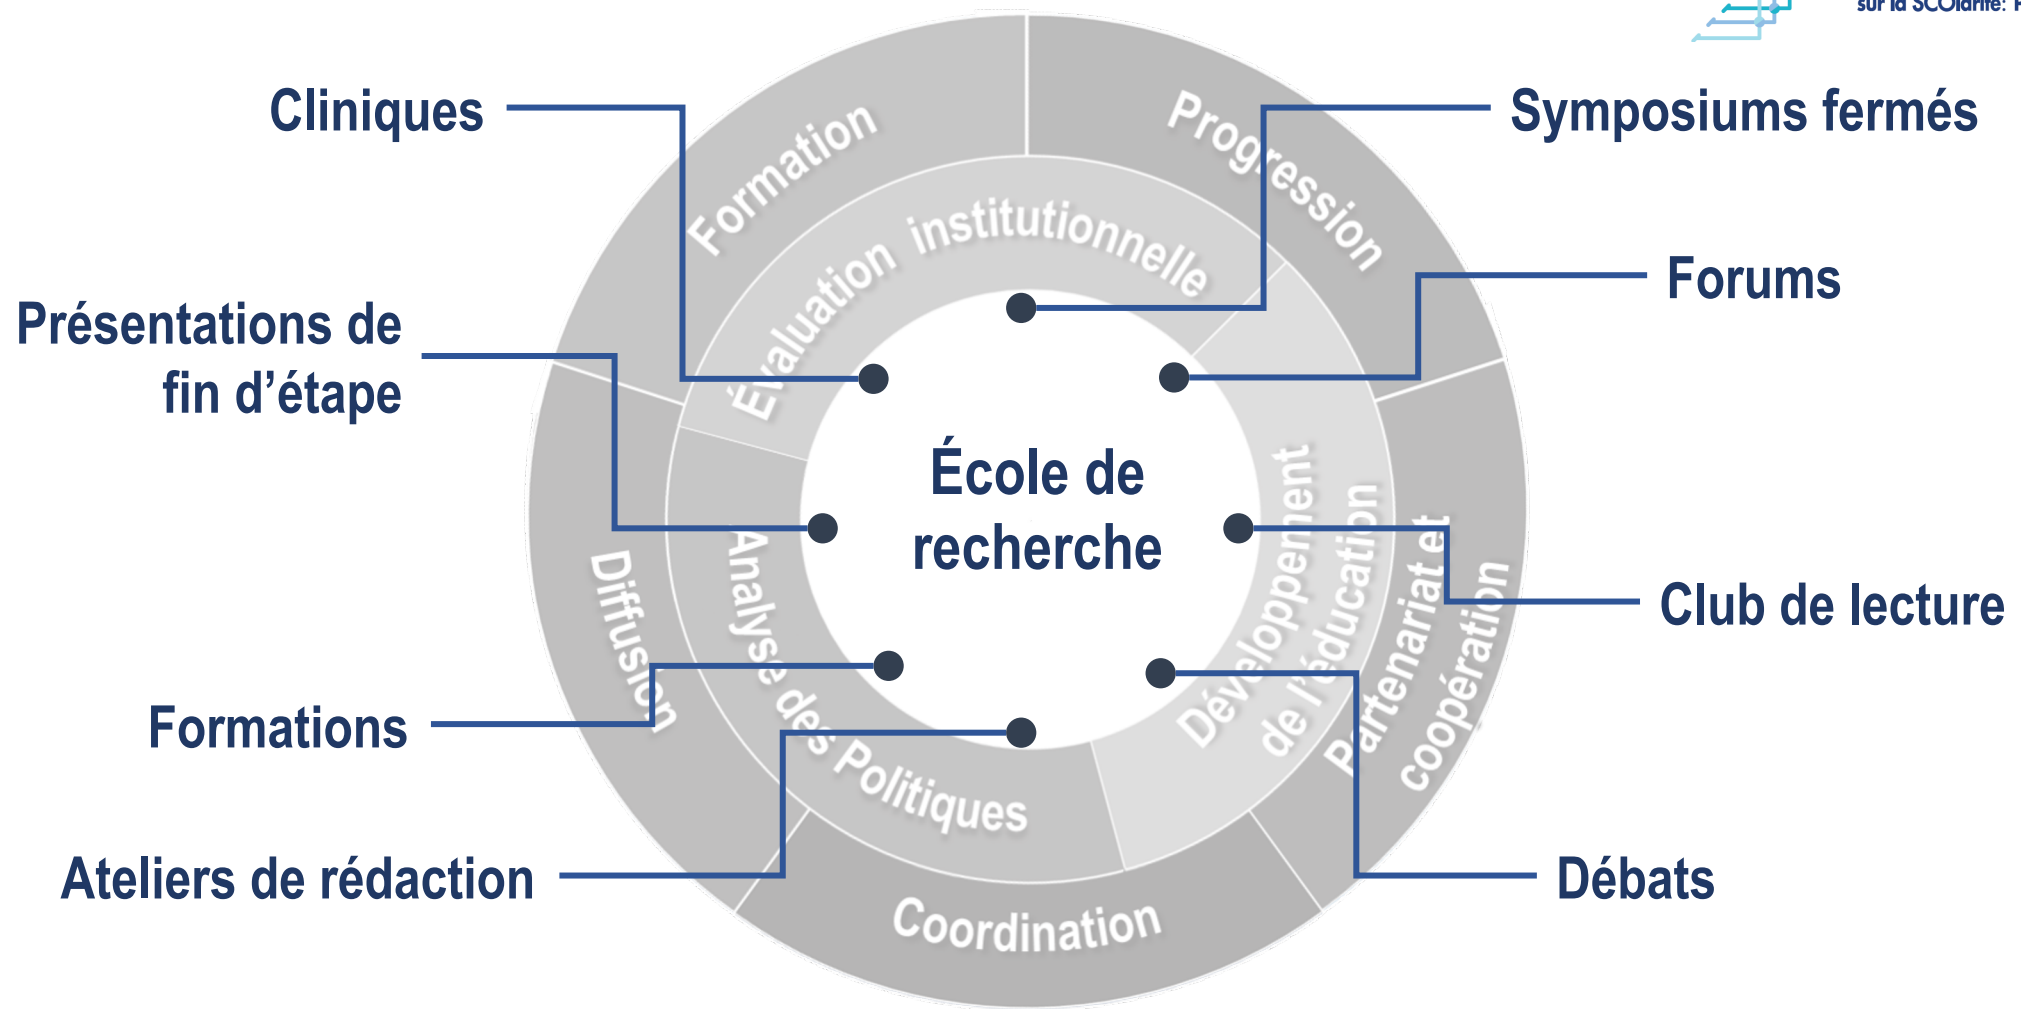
sur la scolarité: F

Cliniques

Symposiums fermés

Forums

Présentations de fin d'étape

Club de lecture

Formations

Ateliers de rédaction

Débats

Formation

Progression

Évaluation institutionnelle

École de recherche

Développement de l'éducation

Partenariat et coopération

Diffusion

Analyse des Politiques

Coordination